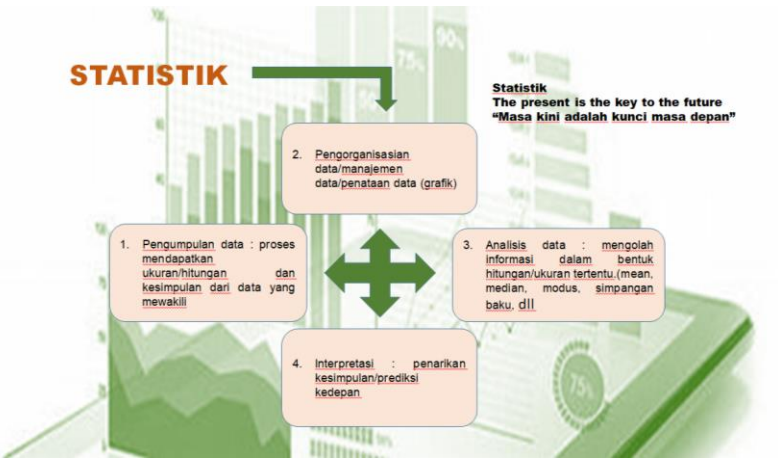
STATISTIK

Statistik
The present is the key to the future
"Masa kini adalah kunci masa depan"

2. Pengorganisasian data/manajemen data/penataan data (grafik)

1. Pengumpulan data : proses mendapatkan ukuran/hitungan dan kesimpulan dari data yang mewakili

3. Analisis data : mengolah informasi dalam bentuk hitungan/ukuran tertentu.(mean, median, modus, simpangan baku, dll

4. Interpretasi : penarikan kesimpulan/prediksi kedepan

75%

90%

75%